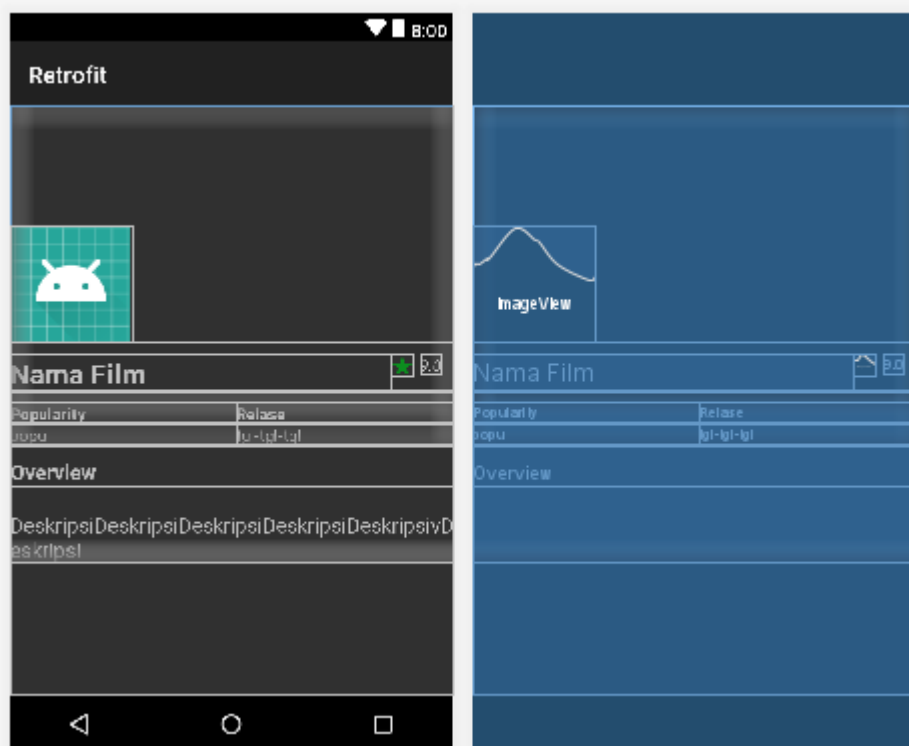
8:00

Retrofit

Nama Film

0.0

Popularity

Relase

popu

tgl-tgl-tgl

Overview

DeskripsiDeskripsiDeskripsiDeskripsiDeskripsivDeskripsi

ImageView

Nama Film

0.0

Popularity

Relase

popu

tgl-tgl-tgl

Overview